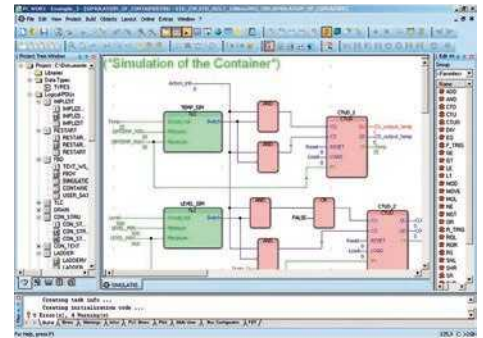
(*Simulation of the Container*)

File Edit View Project Build Objects Layout Online Extras Window ?

Project Tree Window

Project C:\Documents

Libraries

Data Types

TYPES

Logical POUs

IMPLEDT

RESTART

FBD

TEMP_SIM

LEVEL_SIM

CTUD_1

CTUD_2

AND

FALSE

RESET

LOAD

CU

CD

PV

QU

QD

CV

SIMULATIO

ADD

AND

CTD

CTU

CTUD

DIV

EQ

F_TRIG

GE

GT

LE

LT

MOD

MOVE

MUL

NE

NOT

OR

R_TRIG

ROL

ROR

RS

SEL

SHL

SHR

SR

SUB

Creating task info ...

Creating initialization code ...

0 Error(s), 4 Warning(s)

For Help, press F1